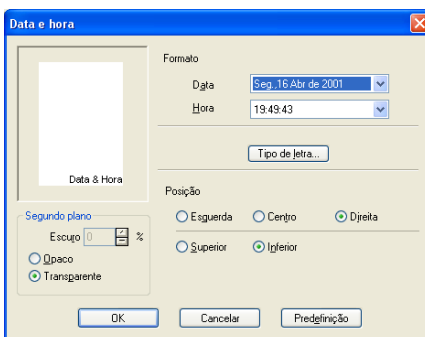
Data e hora

Data & Hora

Segundo plano
Escuro 0 %
Opaco
Transparente

Formato
Data Seg.,16 Abr de 2001
Hora 19:49:43

Tipo de letra...

Posição
Esquerda Centro Direita
Superior Inferior

OK Cancelar Predefinição